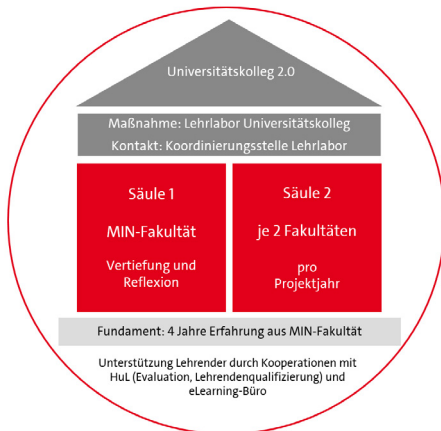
Universitätskolleg 2.0

Maßnahme: Lehrlabor Universitätskolleg

Kontakt: Koordinierungsstelle Lehrlabor

Säule 1

MIN-Fakultät

Vertiefung und Reflexion

Säule 2

je 2 Fakultäten

pro Projektjahr

Fundament: 4 Jahre Erfahrung aus MIN-Fakultät

Unterstützung Lehrender durch Kooperationen mit HuL (Evaluation, Lehrendenqualifizierung) und eLearning-Büro